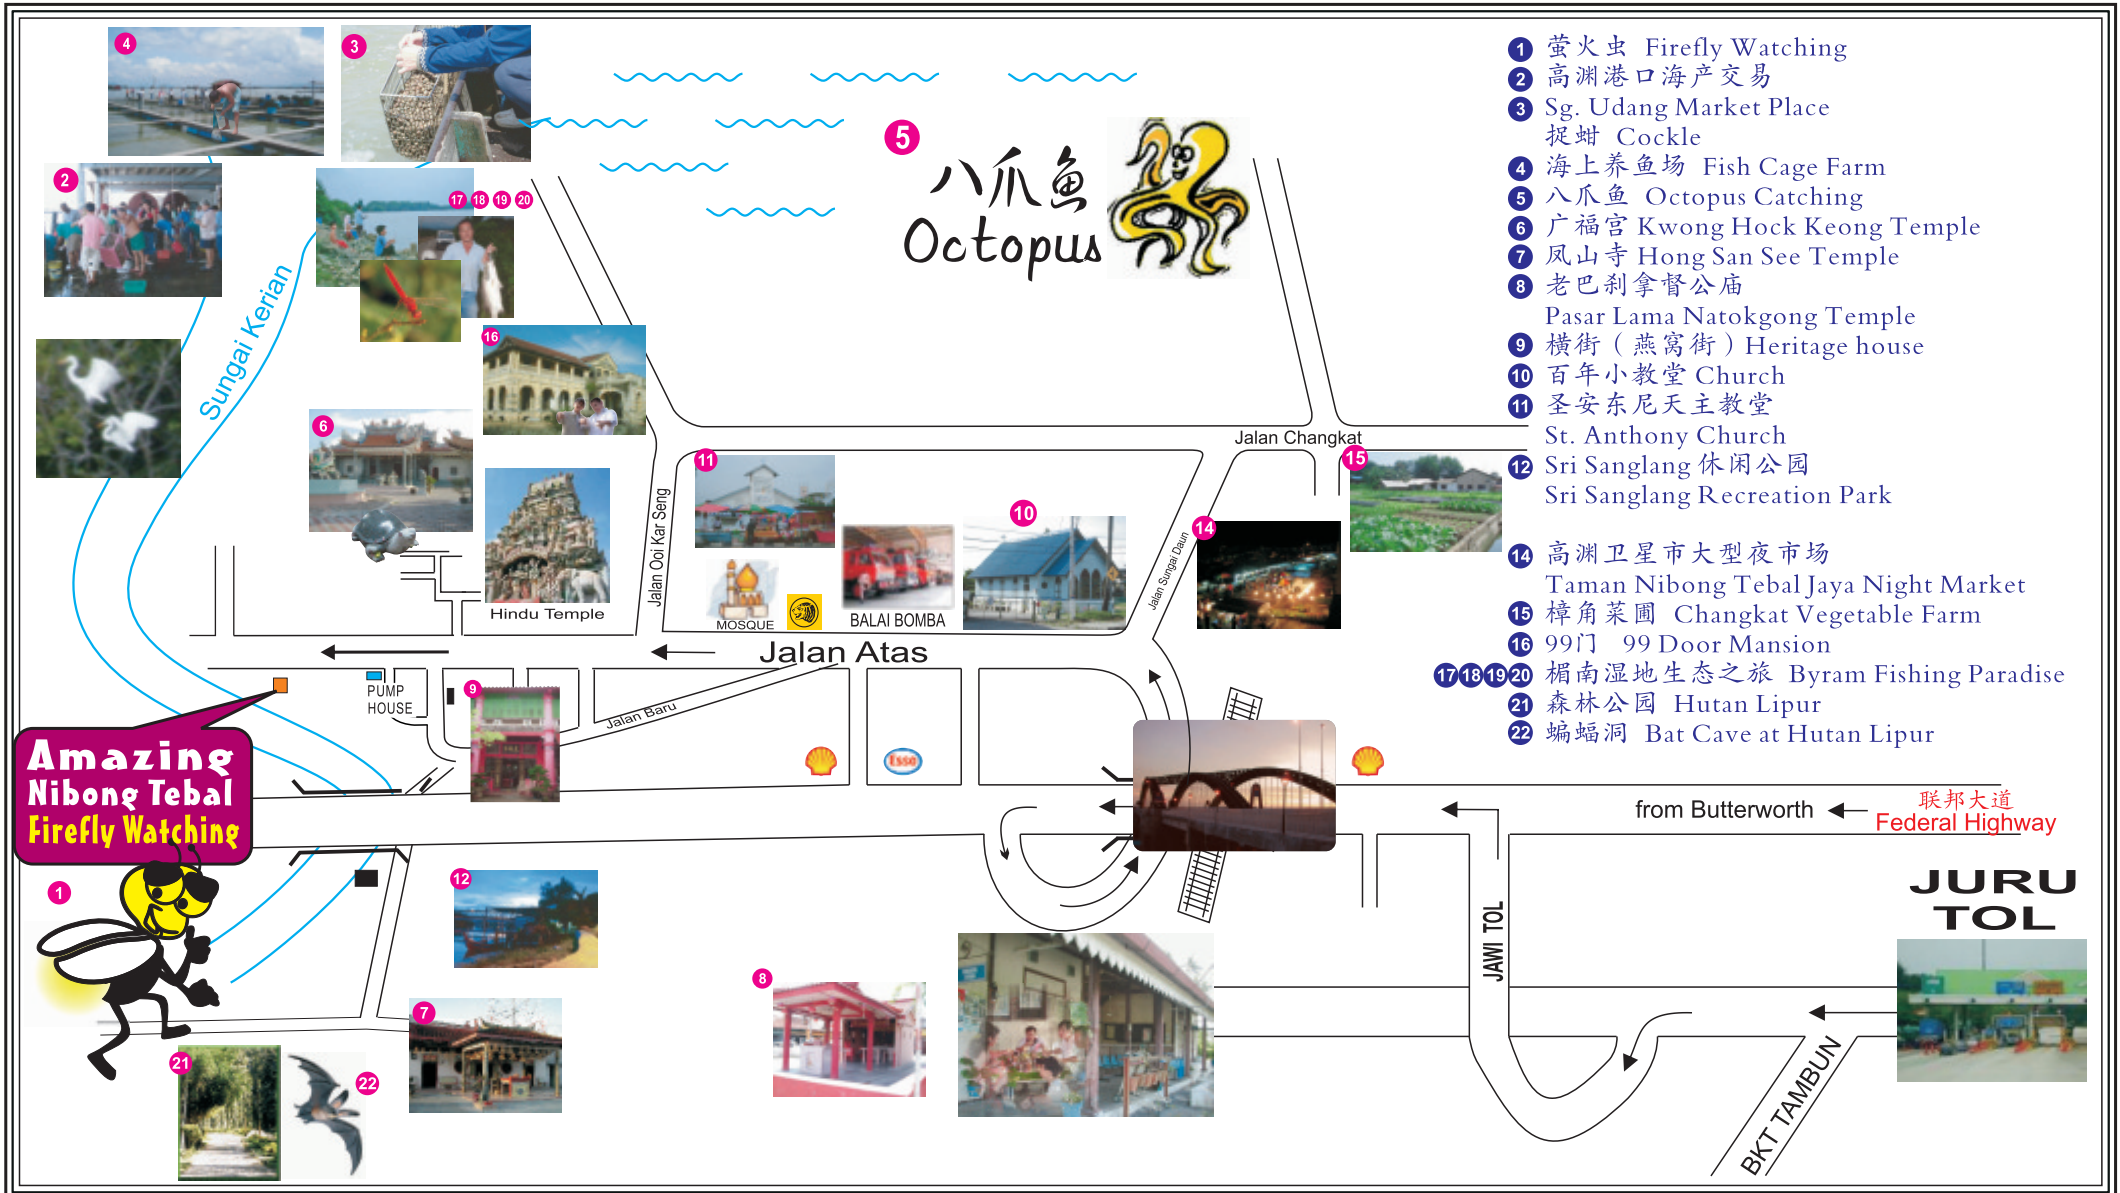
1 萤火虫 Firefly Watching
2 高渊港口海产交易
3 Sg. Udang Market Place
捉蚶 Cockle
4 海上养鱼场 Fish Cage Farm
5 八爪鱼 Octopus Catching
6 广福宫 Kwong Hock Keong Temple
7 凤山寺 Hong San See Temple
8 老巴刹拿督公庙
Pasar Lama Natokgong Temple
9 横街（燕窝街）Heritage house
10 百年小教堂 Church
11 圣安东尼天主教堂
St. Anthony Church
12 Sri Sanglang 休闲公园
Sri Sanglang Recreation Park
14 高渊卫星市大型夜市场
Taman Nibong Tebal Jaya Night Market
15 樟角菜園 Changkat Vegetable Farm
16 99门 99 Door Mansion
17 18 19 20 椙南湿地生态之旅 Byram Fishing Paradise
21 森林公园 Hutan Lipur
22 蝙蝠洞 Bat Cave at Hutan Lipur

4 3 5 八爪鱼 Octopus
2 17 18 19 20 16 6 11 10 14 15 9 12 8 7 21 22 1

Sungai Kerian
Hindu Temple
Jalan Ooi Kar Seng
MOSQUE
BALAI BOMBA
Jalan Changkat
Jalan Sungai Daun
Jalan Atas
PUMP HOUSE
Jalan Baru
Amazing Nibong Tebal Firefly Watching
from Butterworth
联邦大道
Federal Highway
JURU TOL
JAWI TOL
BKT TAMBUN